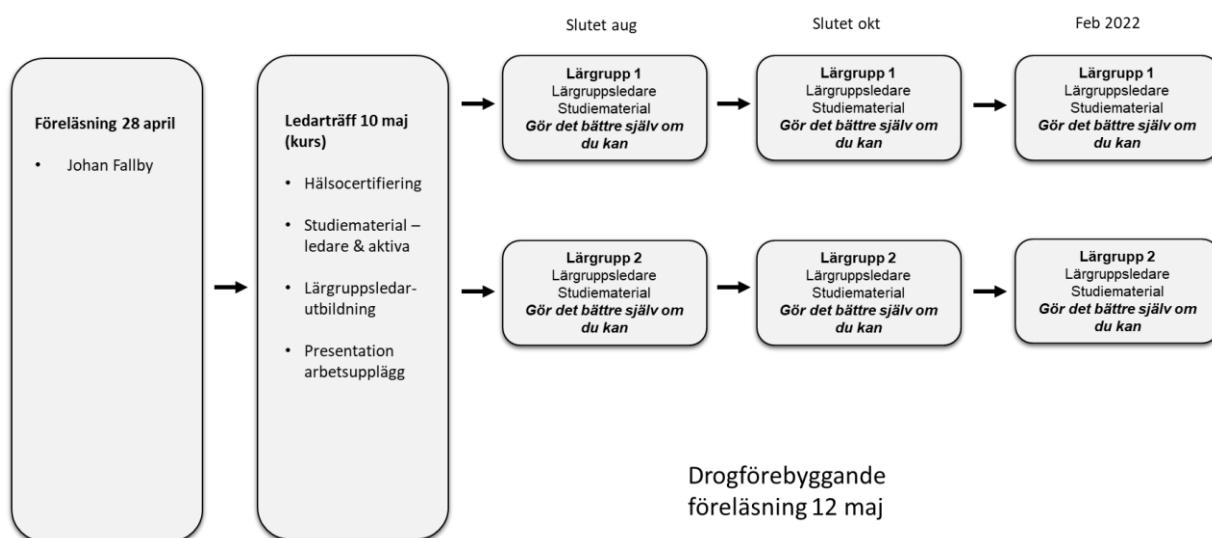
Föreläsning 28 april

• Johan Fallby

Ledarträff 10 maj (kurs)

• Hälsocertifiering
• Studiematerial – ledare & aktiva
• Lärgruppsledarutbildning
• Presentation arbetsupplägg

Slutet aug

Lärgrupp 1
Lärgruppsledare
Studiematerial
Gör det bättre själv om du kan

Slutet okt

Lärgrupp 1
Lärgruppsledare
Studiematerial
Gör det bättre själv om du kan

Feb 2022

Lärgrupp 1
Lärgruppsledare
Studiematerial
Gör det bättre själv om du kan

Lärgrupp 2
Lärgruppsledare
Studiematerial
Gör det bättre själv om du kan

Lärgrupp 2
Lärgruppsledare
Studiematerial
Gör det bättre själv om du kan

Lärgrupp 2
Lärgruppsledare
Studiematerial
Gör det bättre själv om du kan

Drogförebyggande föreläsning 12 maj